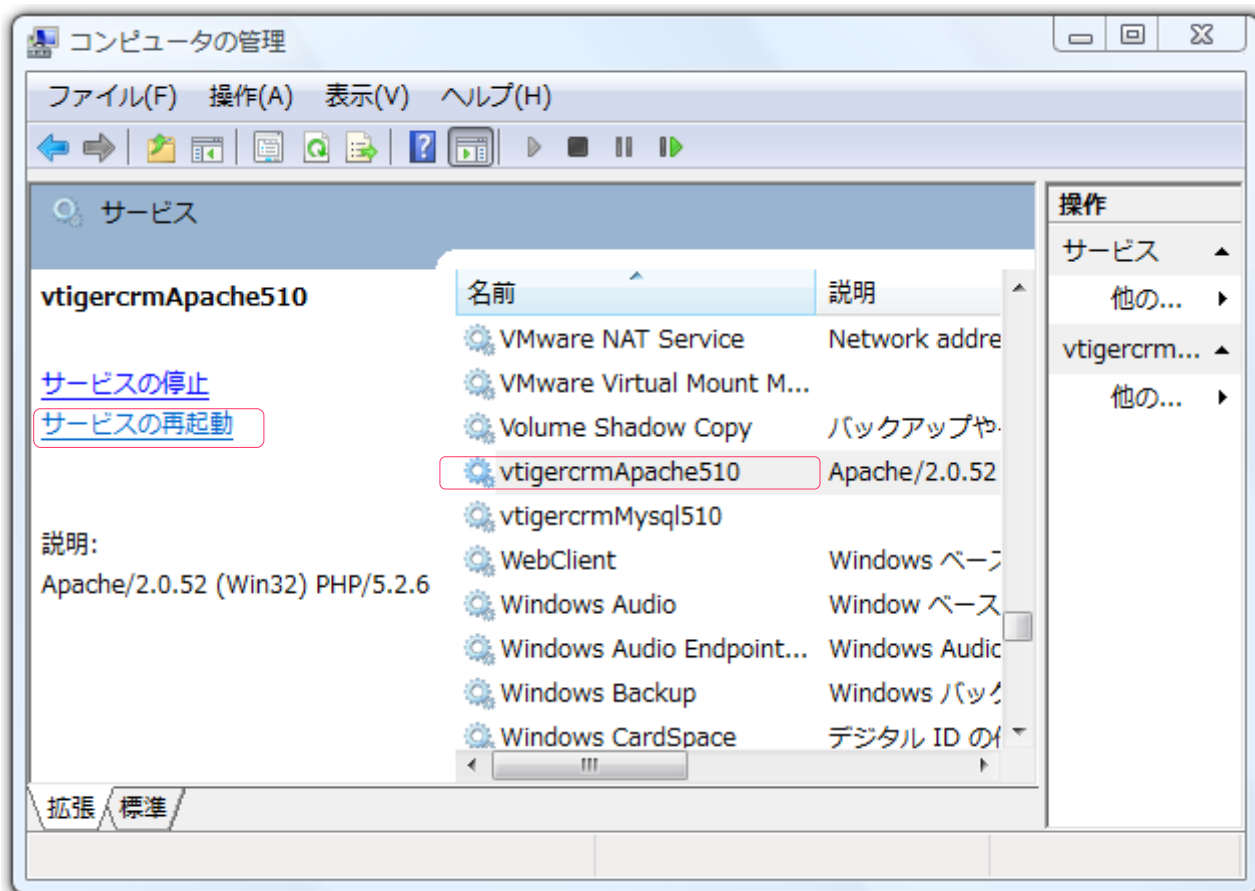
コンピュータの管理

ファイル(F) 操作(A) 表示(V) ヘルプ(H)

サービス

vtigercrmApache510

サービスの停止
サービスの再起動

説明:
Apache/2.0.52 (Win32) PHP/5.2.6

| 名前 | 説明 |
|---|---|
| VMware NAT Service | Network addre |
| VMware Virtual Mount M... | |
| Volume Shadow Copy | バックアップや |
| vtigercrmApache510 | Apache/2.0.52 |
| vtigercrmMysql510 | |
| WebClient | Windows ベース |
| Windows Audio | Window ベース |
| Windows Audio Endpoint... | Windows Audic |
| Windows Backup | Windows バック |
| Windows CardSpace | デジタル ID の |

拡張 標準

操作
サービス
他の...
vtigercrm...
他の...